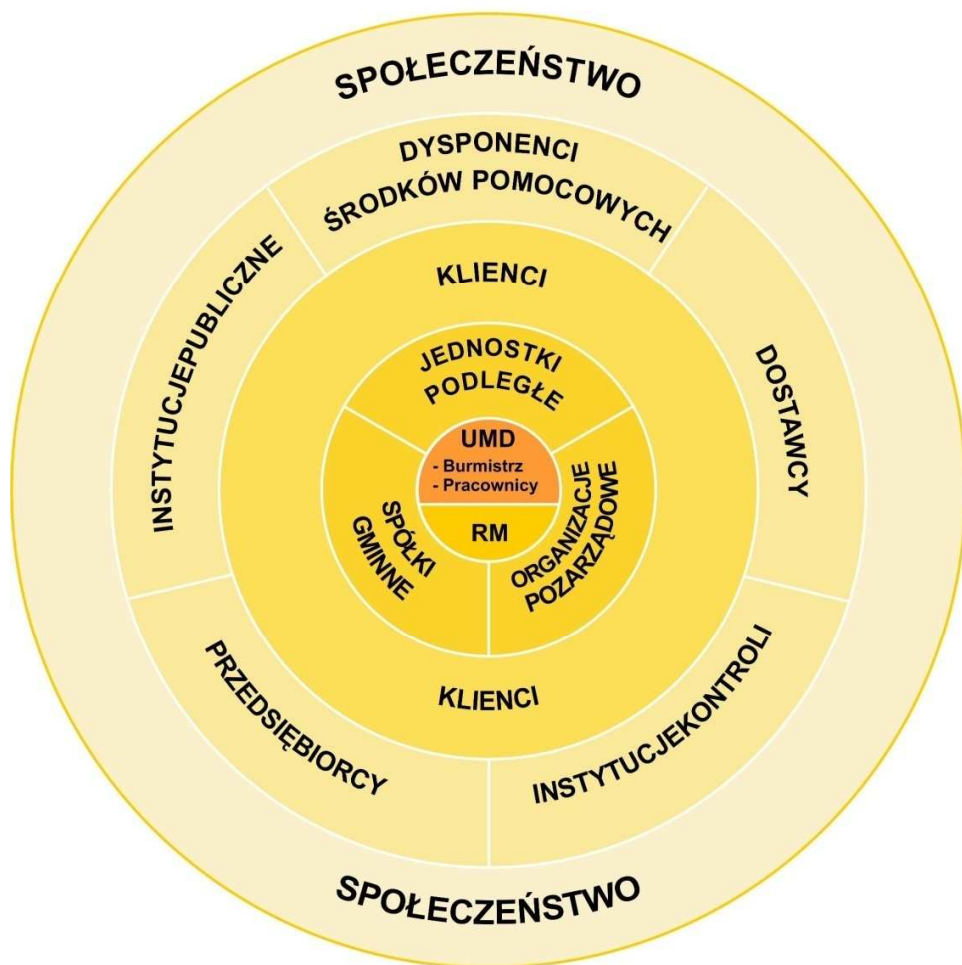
SPOŁECZEŃSTWO

DYSPONENCI ŚRODKÓW POMOCOWYCH

INSTYTUCJEPUBLICZNE

KLIENCI

DOSTAWCY

JEDNOSTKI PODLEGŁE

UMD
- Burmistrz
- Pracownicy

RM

SPÓŁKI GMINNE

ORGANIZACJE POZARZĄDOWE

KLIENCI

PRZEDSIĘBIORCY

INSTYTUCJEKONTROLI

SPOŁECZEŃSTWO